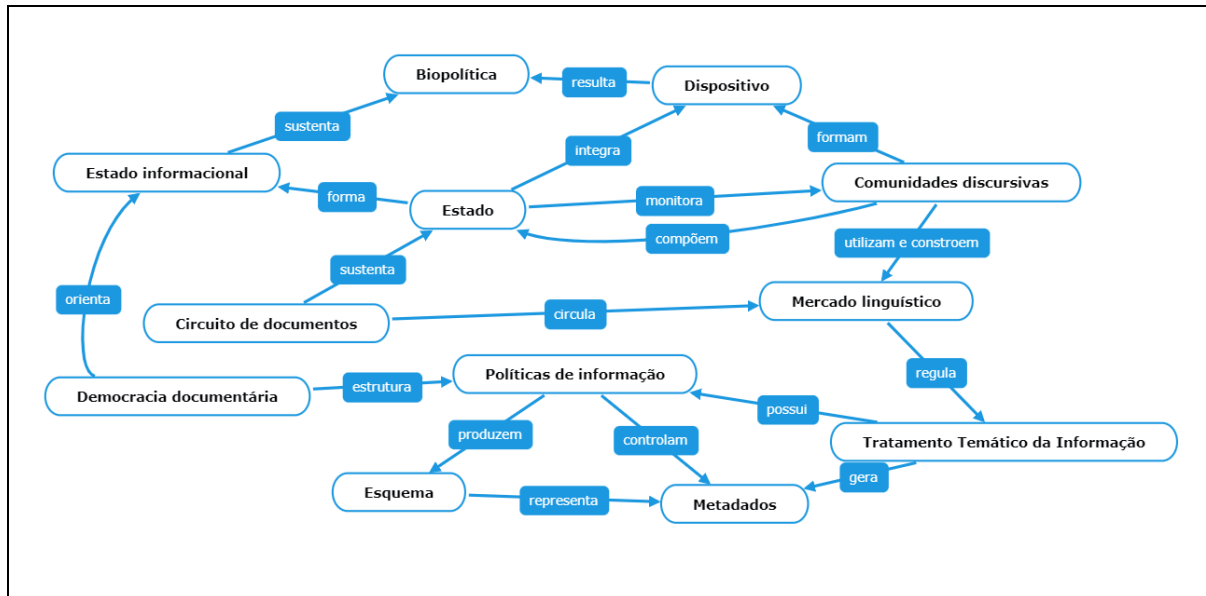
Biopolítica
resulta
Dispositivo
sustenta
integra
formam
Estado informacional
forma
Estado
monitora
Comunidades discursivas
compõem
sustenta
utilizam e constroem
Circuito de documentos
circula
Mercado linguístico
orienta
Democracia documentária
estrutura
Políticas de informação
regula
possui
produzem
controlam
Tratamento Temático da Informação
gera
Esquema
representa
Metadados